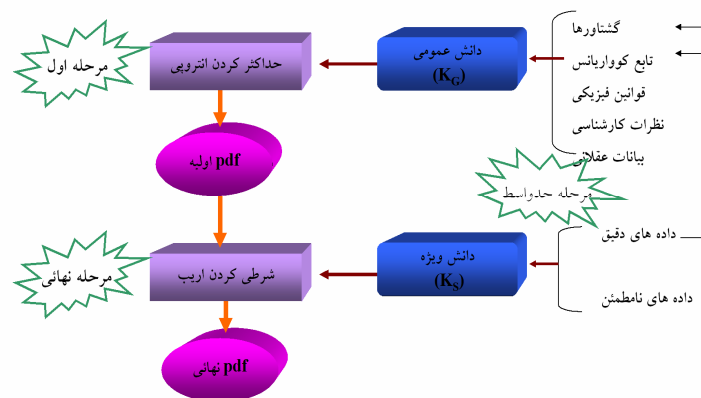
گشتاورها
تابع کوواریانس
قوانین فیزیکی
نظرات کارشناسی
بیانات عقلانی

دانش عمومی
$(K_G)$

حداکثر کردن انتروپی

مرحله اول

pdf اولیه

مرحله حدواسط

داده های دقیق

داده های نامطمئن

دانش ویژه
$(K_S)$

شرطی کردن اریب

مرحله نهائی

pdf نهائی